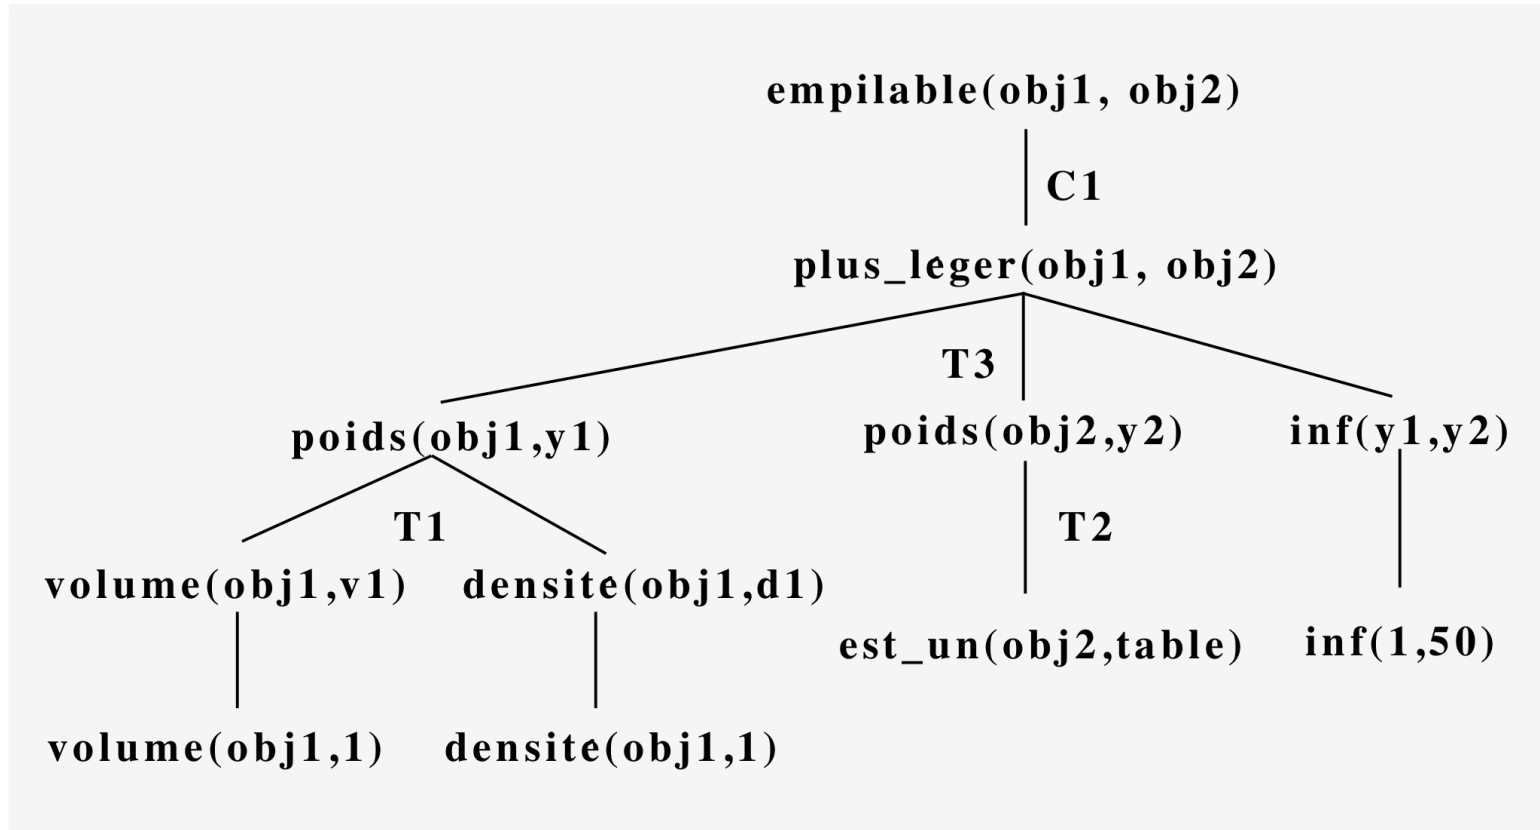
empilable(obj1, obj2)

C1

plus_leger(obj1, obj2)

T3

poids(obj1,y1)

poids(obj2,y2)

inf(y1,y2)

T1

T2

volume(obj1,v1)

densite(obj1,d1)

est_un(obj2,table)

inf(1,50)

volume(obj1,1)

densite(obj1,1)